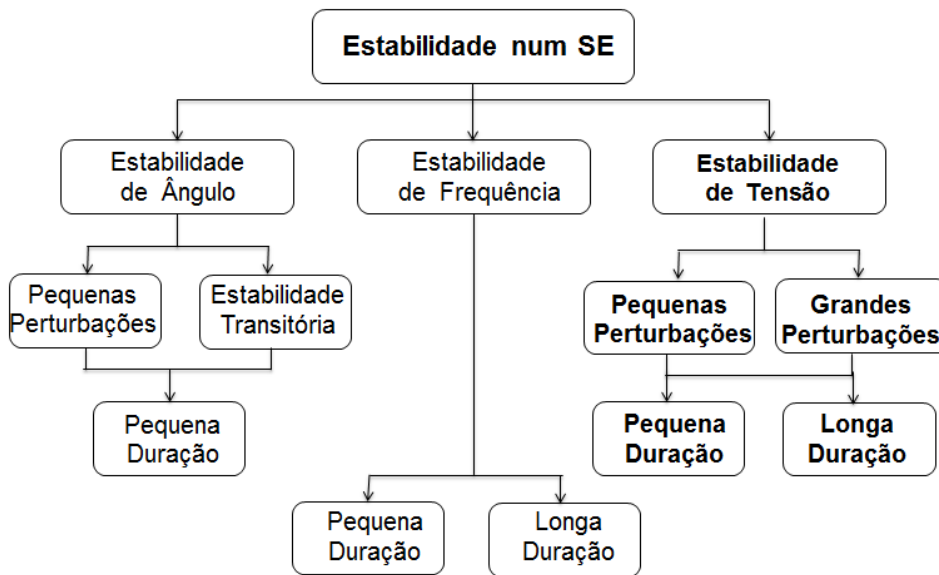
Estabilidade num SE

Estabilidade de Ângulo

Estabilidade de Frequência

Estabilidade de Tensão

Pequenas Perturbações

Estabilidade Transitória

Pequena Duração

Pequenas Perturbações

Grandes Perturbações

Pequena Duração

Longa Duração

Pequena Duração

Longa Duração